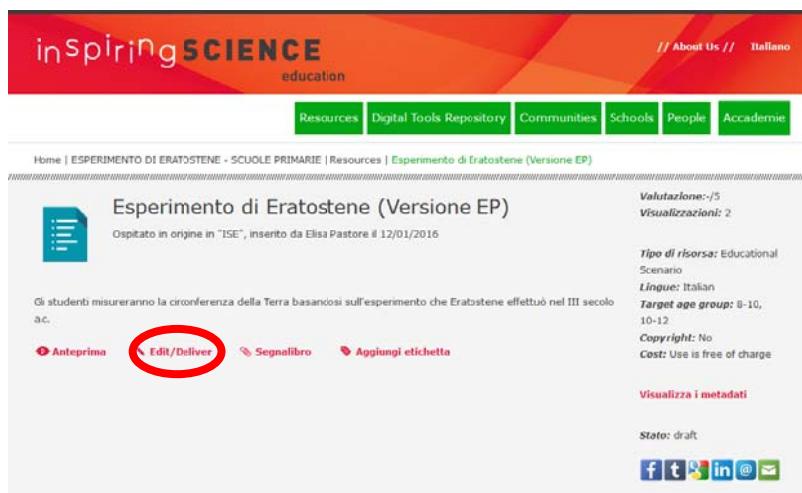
inspiringSCIENCE education

// About Us // Italiano

Resources | Digital Tools Repository | Communities | Schools | People | Accademie

Home | ESPERIMENTO DI ERATOSTENE - SCUOLE PRIMARIE | Resources | Esperimento di Eratostene (Versione EP)

Esperimento di Eratostene (Versione EP)

Ospitato in origine in "ISE", inserito da Elisa Pastore il 12/01/2016

Gli studenti misureranno la circonferenza della Terra basandosi sull'esperimento che Eratostene effettuò nel III secolo a.c.

Anteprima Edit/Deliver Segnalibro Aggiungi etichetta

Valutazione:-/5
Visualizzazioni: 2

Tipo di risorsa: Educational Scenario
Lingue: Italian
Target age group: 8-10, 10-12
Copyright: No
Cost: Use is free of charge

Visualizza i metadati

Stato: draft